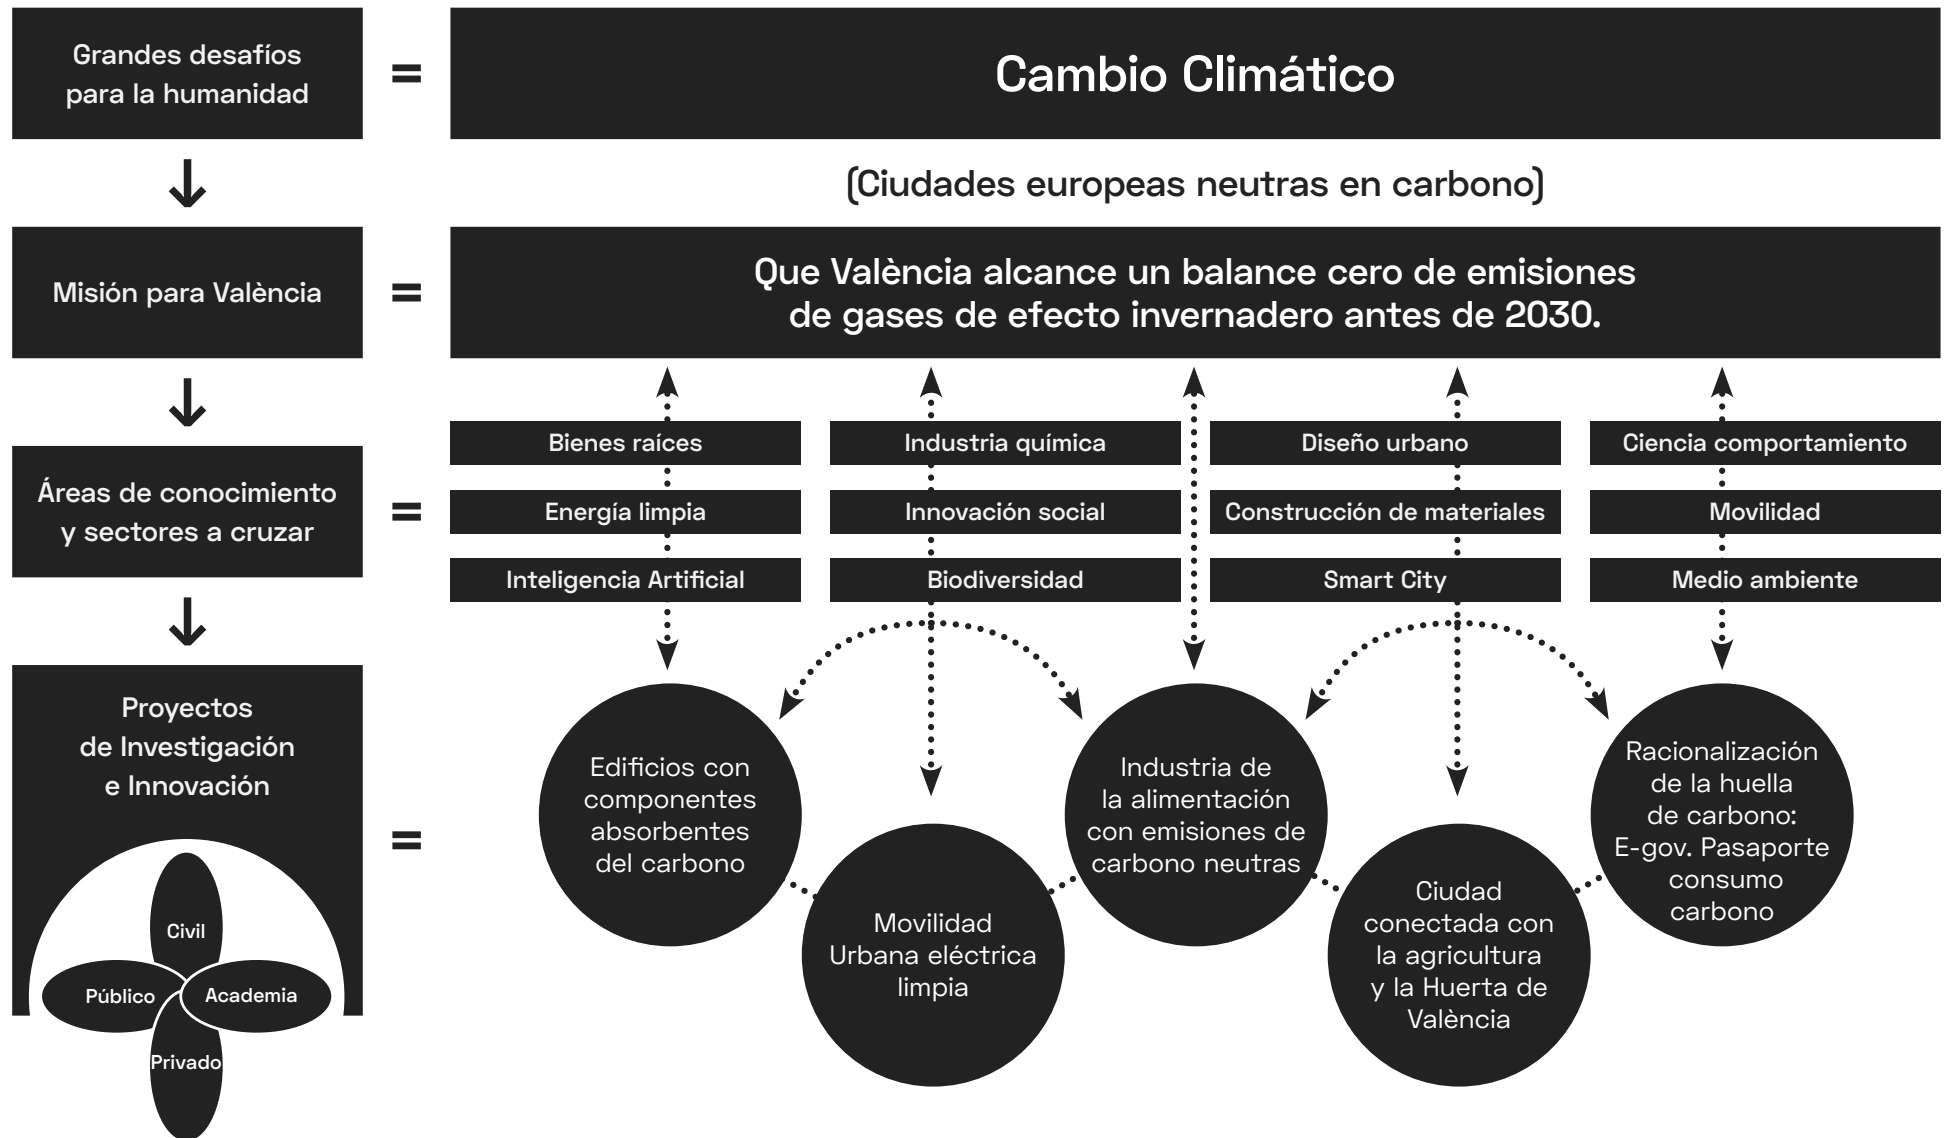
Grandes desafíos para la humanidad

=

Cambio Climático

(Ciudades europeas neutras en carbono)

Misión para València

=

Que València alcance un balance cero de emisiones de gases de efecto invernadero antes de 2030.

Áreas de conocimiento y sectores a cruzar

=

| Bienes raíces | Industria química | Diseño urbano | Ciencia comportamiento |
|---|---|---|---|
| Energía limpia | Innovación social | Construcción de materiales | Movilidad |
| Inteligencia Artificial | Biodiversidad | Smart City | Medio ambiente |

Proyectos de Investigación e Innovación

Civil
Público
Academia
Privado

=

Edificios con componentes absorbentes del carbono

Movilidad Urbana eléctrica limpia

Industria de la alimentación con emisiones de carbono neutras

Ciudad conectada con la agricultura y la Huerta de València

Racionalización de la huella de carbono: E-gov. Pasaporte consumo carbono